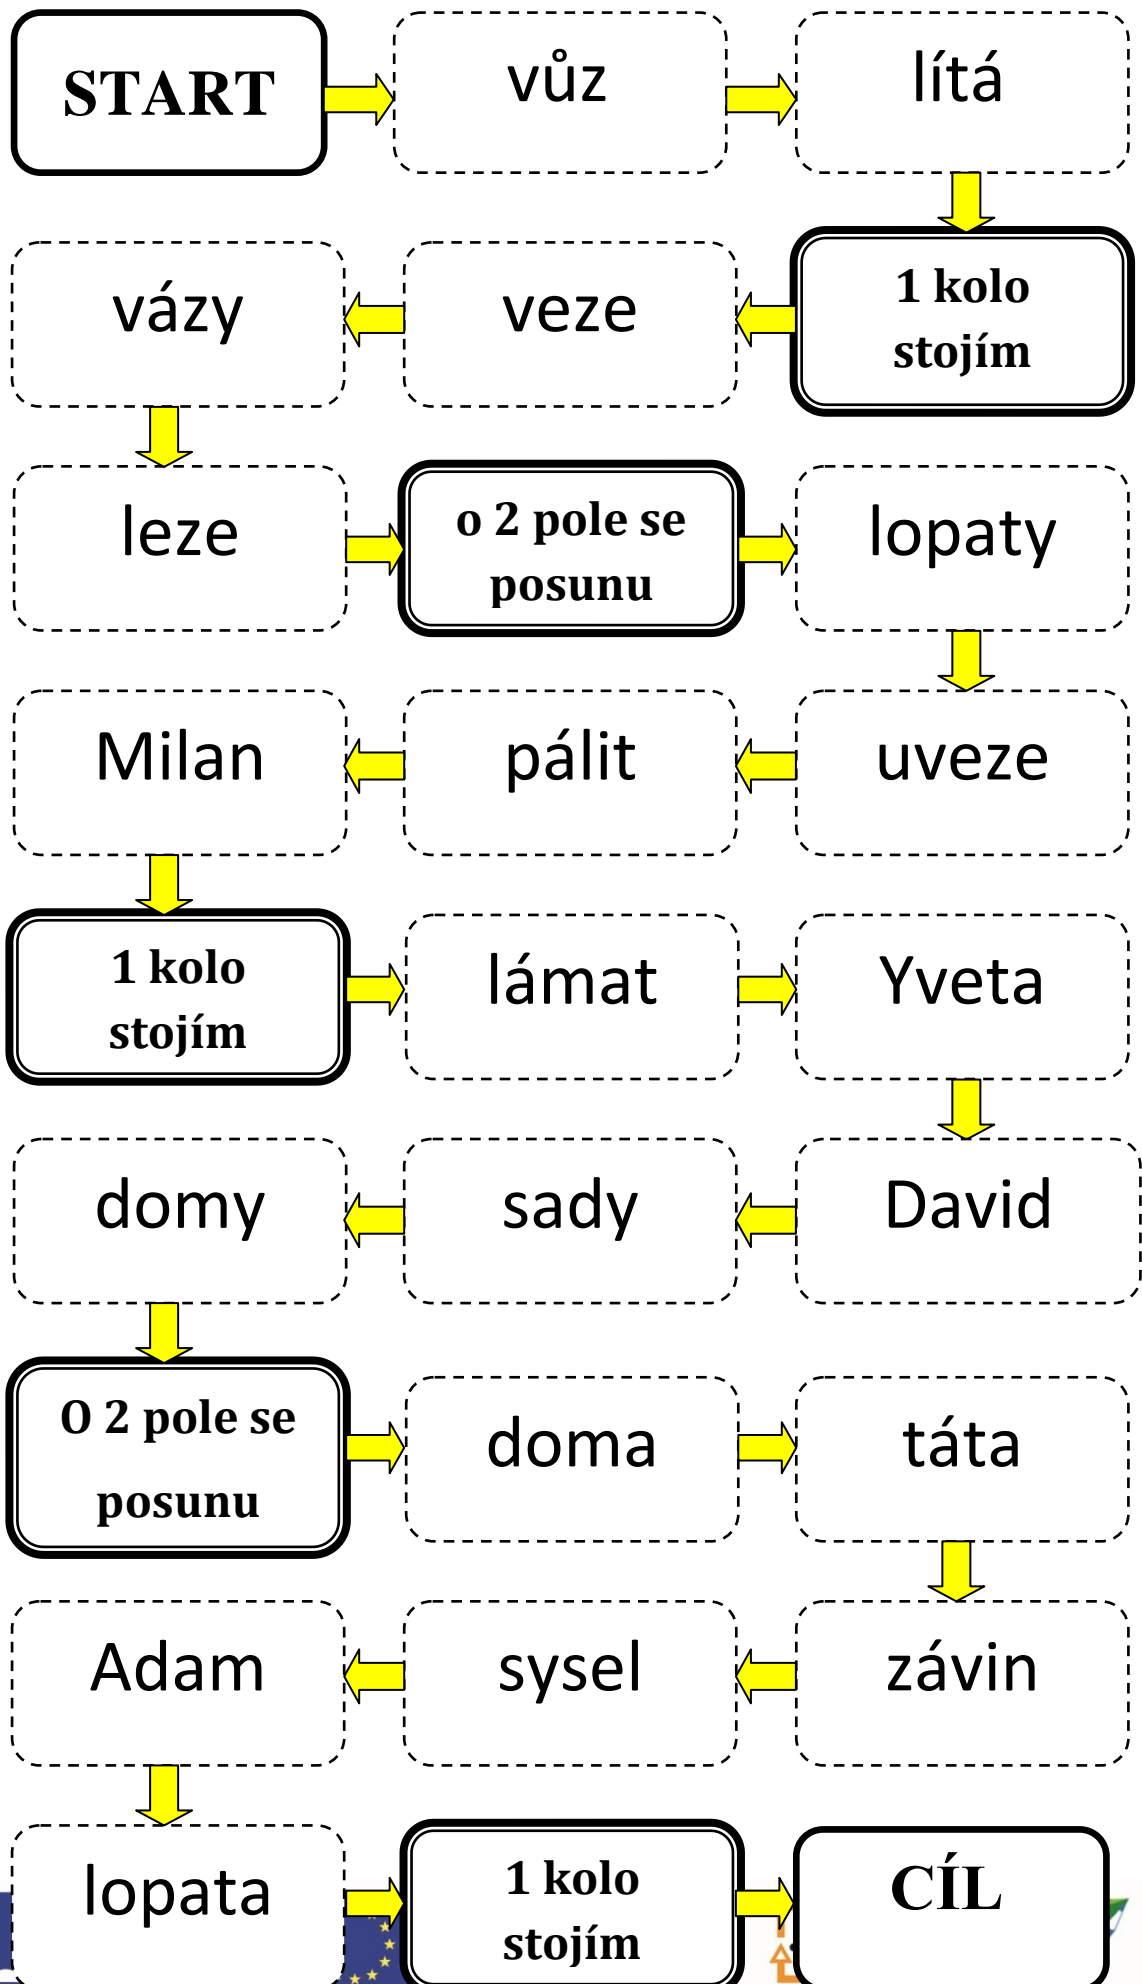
START

vůz

lítá

1 kolo stojím

veze

vázy

leze

o 2 pole se posunu

lopaty

uveze

pálit

Milan

1 kolo stojím

lámat

Yveta

David

sady

domy

O 2 pole se posunu

doma

táta

závin

sysel

Adam

lopata

1 kolo stojím

CÍL